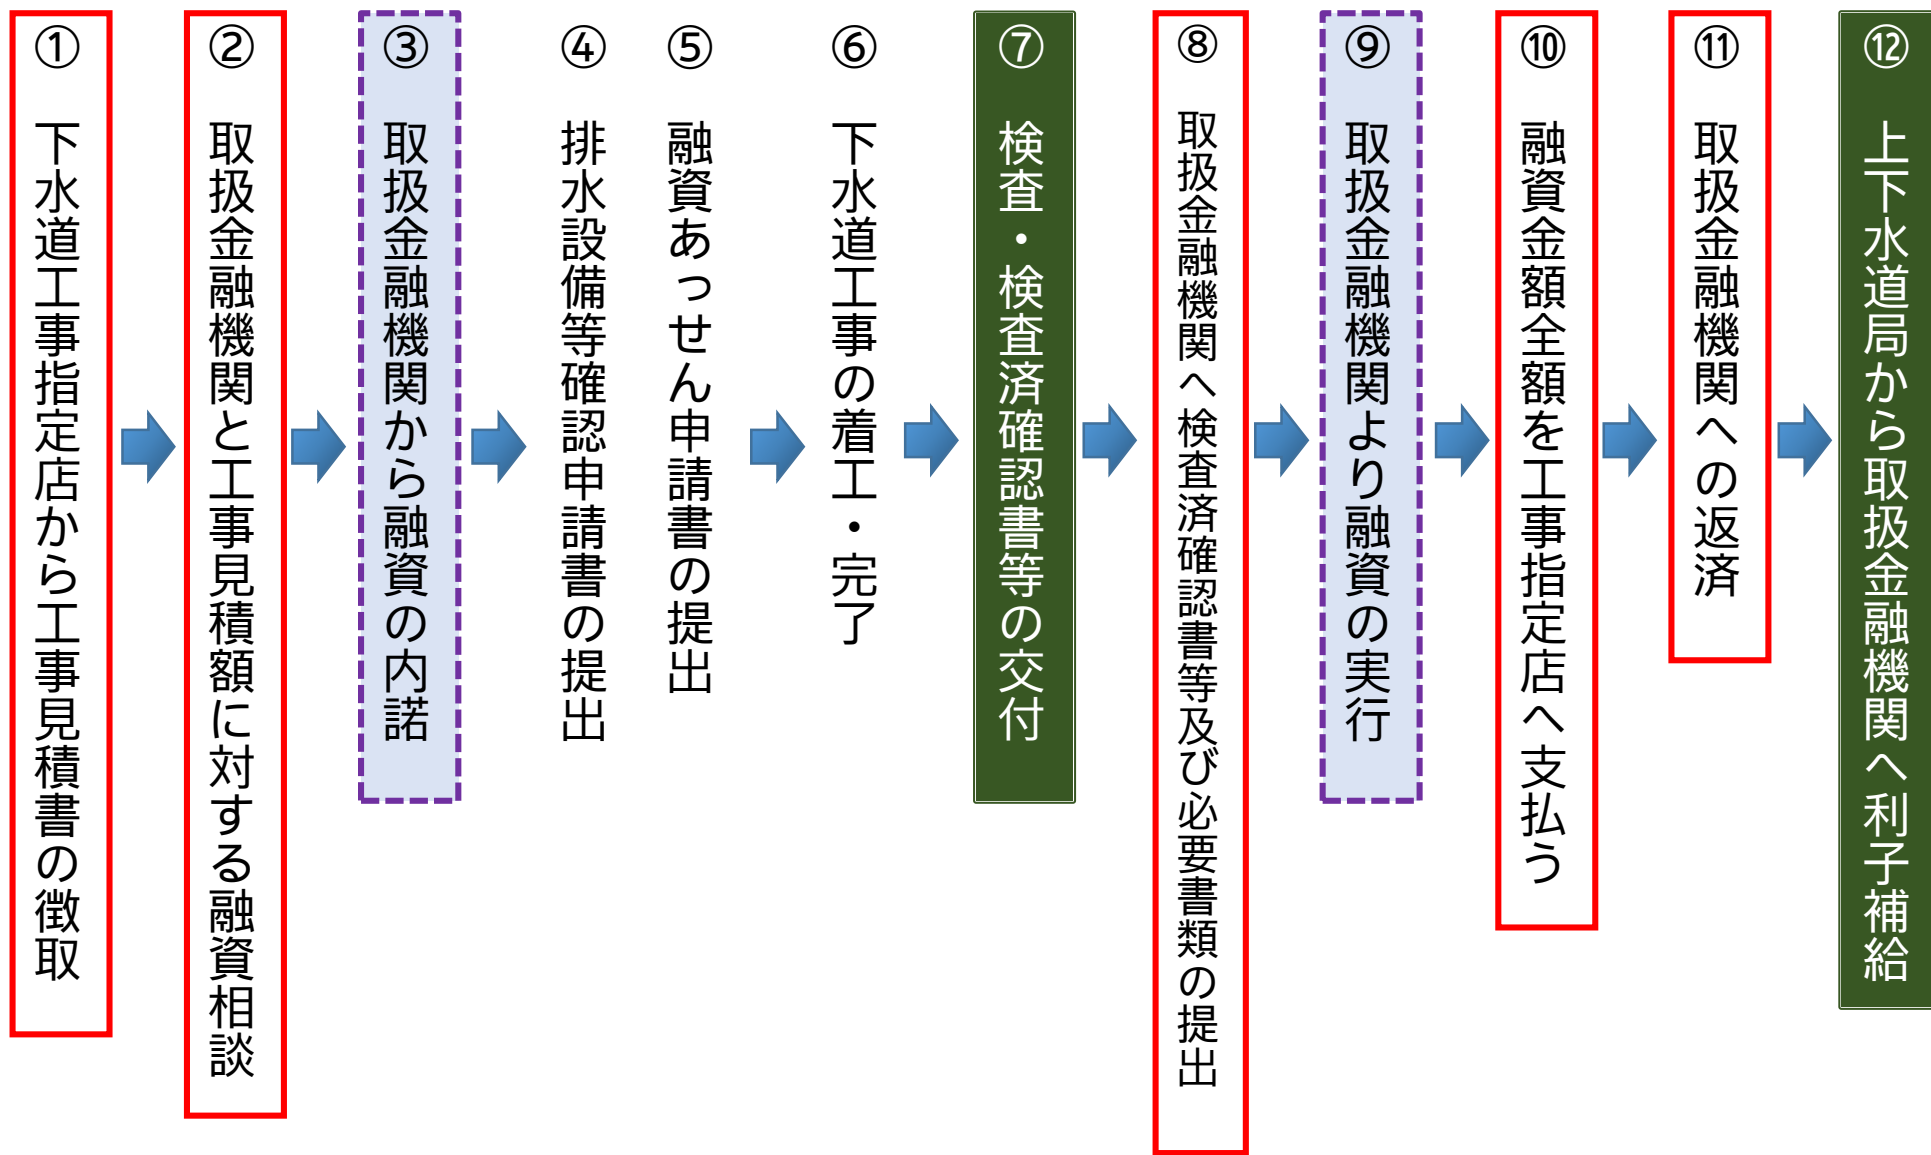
① 下水道工事指定店から工事見積書の徴取

② 取扱金融機関と工事見積額に対する融資相談

③ 取扱金融機関から融資の内諾

④ 排水設備等確認申請書の提出

⑤ 融資あっせん申請書の提出

⑥ 下水道工事の着工・完了

⑦ 検査・検査済確認書等の交付

⑧ 取扱金融機関へ検査済確認書等及び必要書類の提出

⑨ 取扱金融機関より融資の実行

⑩ 融資金額全額を工事指定店へ支払う

⑪ 取扱金融機関への返済

⑫ 上下水道局から取扱金融機関へ利子補給